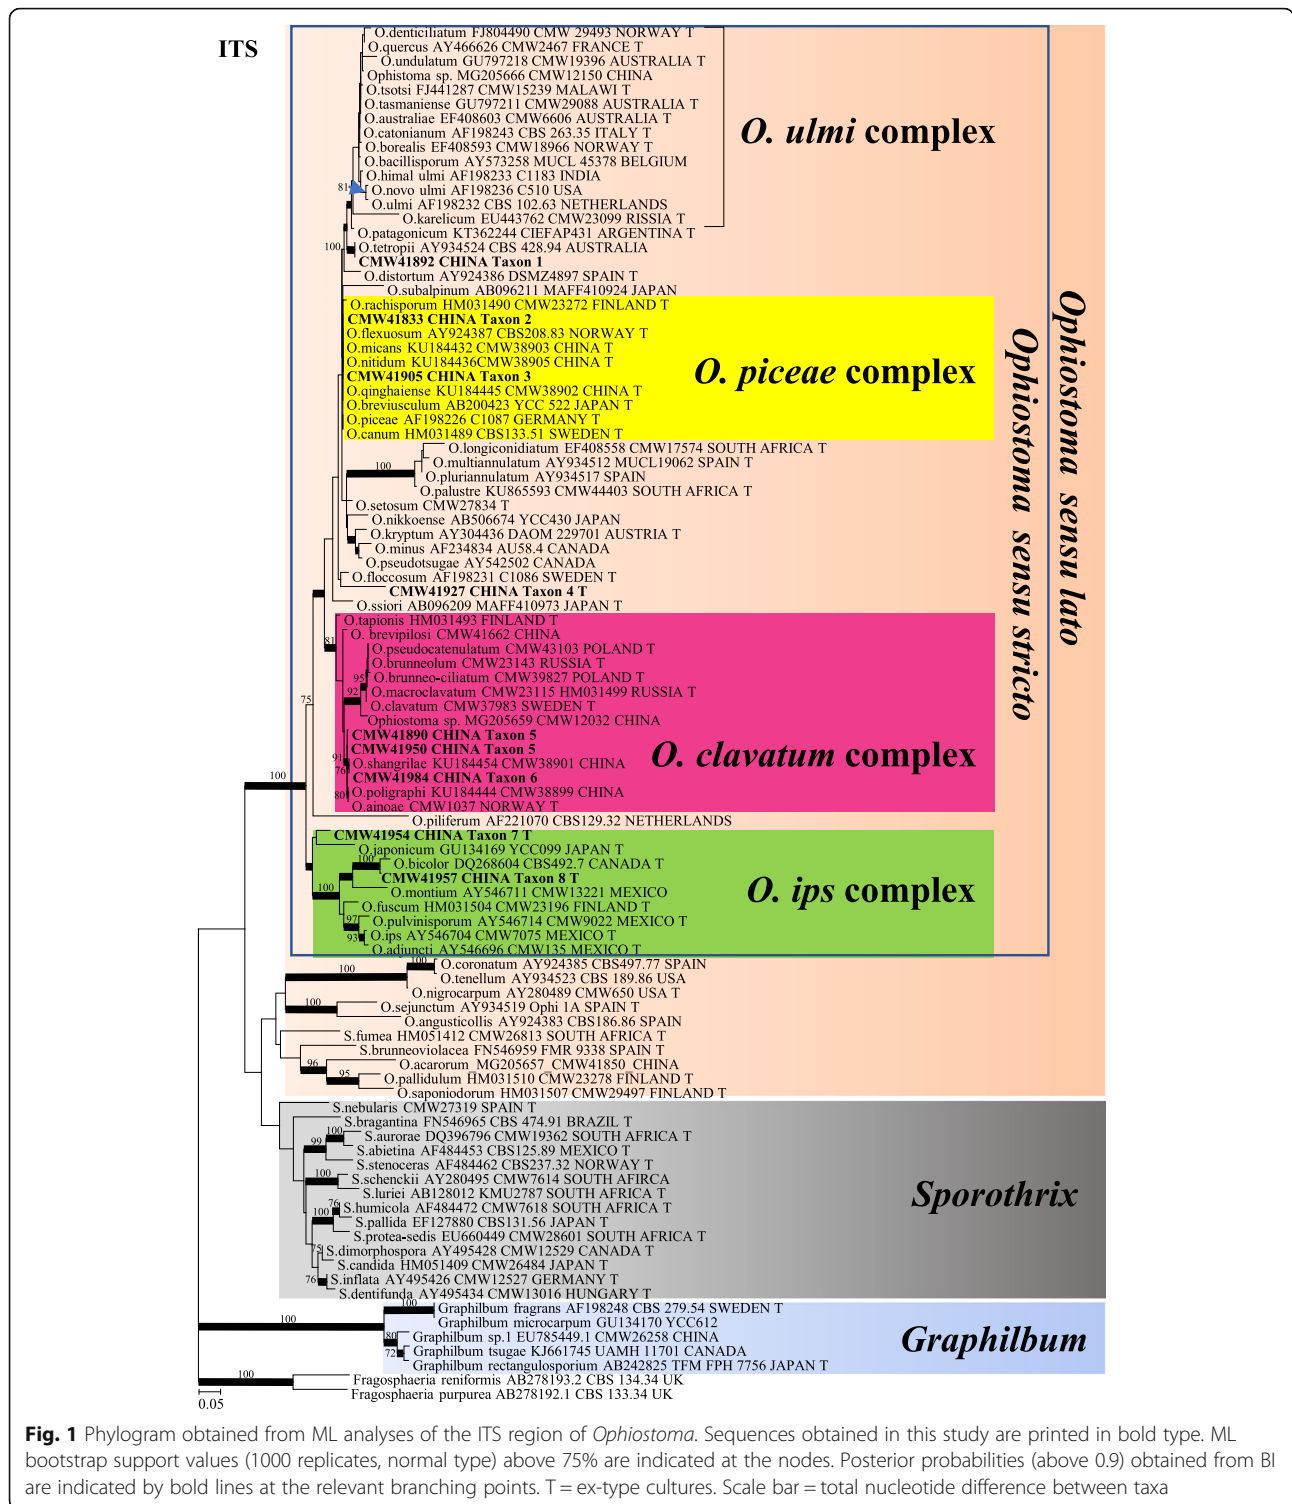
ITS

O.denticiliatum FJ804490 CMW 29493 NORWAY T
O.quercus AY466626 CMW2467 FRANCE T
O.undulatum GU797218 CMW19396 AUSTRALIA T
Ophiostoma sp. MG205666 CMW12150 CHINA
O.tsotsi FJ441287 CMW15239 MALAWI T
O.tasmaniense GU797211 CMW29088 AUSTRALIA T
O.australiae EF408603 CMW6606 AUSTRALIA T
O.catonianum AF198243 CBS 263.35 ITALY T
O.borealis EF408593 CMW18966 NORWAY T
O.bacillisporum AY573258 MUCL 45378 BELGIUM
O.himal ulmi AF198233 C1183 INDIA
81 O.novo ulmi AF198236 C510 USA
O.ulmi AF198232 CBS 102.63 NETHERLANDS
O.karelicum EU443762 CMW23099 RISSIA T
O.patagonicum KT362244 CIEFAP431 ARGENTINA T
100 O.tetropii AY934524 CBS 428.94 AUSTRALIA
CMW41892 CHINA Taxon 1
O.distortum AY924386 DSMZ4897 SPAIN T
O.subalpinum AB096211 MAFF410924 JAPAN

O. ulmi complex

O.rachisporum HM031490 CMW23272 FINLAND T
CMW41833 CHINA Taxon 2
O.flexuosum AY924387 CBS208.83 NORWAY T
O.micans KU184432 CMW38903 CHINA T
O.nitidum KU184436CMW38905 CHINA T
CMW41905 CHINA Taxon 3
O.qinghaiense KU184445 CMW38902 CHINA T
O.breviusculum AB200423 YCC 522 JAPAN T
O.piceae AF198226 C1087 GERMANY T
O.canum HM031489 CBS133.51 SWEDEN T

O. piceae complex

100 O.longiconidiatum EF408558 CMW17574 SOUTH AFRICA T
O.multiannulatum AY934512 MUCL19062 SPAIN T
O.pluriannulatum AY934517 SPAIN
O.palustre KU865593 CMW44403 SOUTH AFRICA T
O.setosum CMW27834 T
O.nikkoense AB506674 YCC430 JAPAN
O.kryptum AY304436 DAOM 229701 AUSTRIA T
O.minus AF234834 AU58.4 CANADA
O.pseudotsugae AY542502 CANADA
O.floccosum AF198231 C1086 SWEDEN T
CMW41927 CHINA Taxon 4 T
O.ssiori AB096209 MAFF410973 JAPAN T

O.tapionis HM031493 FINLAND T
81 O. brevipilosi CMW41662 CHINA
O.pseudocatenulatum CMW43103 POLAND T
O.brunneolum CMW23143 RUSSIA T
95 O.brunneo-ciliatum CMW39827 POLAND T
92 O.macroclavatum CMW23115 HM031499 RUSSIA T
O.clavatum CMW37983 SWEDEN T
Ophiostoma sp. MG205659 CMW12032 CHINA
CMW41890 CHINA Taxon 5
CMW41950 CHINA Taxon 5
91 O.shangrilae KU184454 CMW38901 CHINA
76 CMW41984 CHINA Taxon 6
80 O.poligraphi KU184444 CMW38899 CHINA
O.ainoae CMW1037 NORWAY T

O. clavatum complex

75
100
O.piliferum AF221070 CBS129.32 NETHERLANDS

CMW41954 CHINA Taxon 7 T
O.japonicum GU134169 YCC099 JAPAN T
100 O.bicolor DQ268604 CBS492.7 CANADA T
CMW41957 CHINA Taxon 8 T
100 O.montium AY546711 CMW13221 MEXICO
O.fuscum HM031504 CMW23196 FINLAND T
97 O.pulvinisporum AY546714 CMW9022 MEXICO T
93 O.ips AY546704 CMW7075 MEXICO T
O.adiuncti AY546696 CMW135 MEXICO T

O. ips complex

Ophiostoma sensu stricto

Ophiostoma sensu lato

100 100 O.coronatum AY924385 CBS497.77 SPAIN
O.tenellum AY934523 CBS 189.86 USA
O.nigrocarpum AY280489 CMW650 USA T
100 O.sejunctum AY934519 Ophi 1A SPAIN T
O.angusticollis AY924383 CBS186.86 SPAIN
S.fumea HM051412 CMW26813 SOUTH AFRICA T
S.brunneoviolacea FN546959 FMR 9338 SPAIN T
96 O.acarorum MG205657 CMW41850 CHINA
95 O.pallidulum HM031510 CMW23278 FINLAND T
O.saponiodorum HM031507 CMW29497 FINLAND T

S.nebularis CMW27319 SPAIN T
S.bragantina FN546965 CBS 474.91 BRAZIL T
99 100 S.aurorae DQ396796 CMW19362 SOUTH AFRICA T
S.abietina AF484453 CBS125.89 MEXICO T
S.stenoceras AF484462 CBS237.32 NORWAY T
100 S.schenckii AY280495 CMW7614 SOUTH AFRICA
S.luriei AB128012 KMU2787 SOUTH AFRICA T
76 S.humicola AF484472 CMW7618 SOUTH AFRICA T
100 S.pallida EF127880 CBS131.56 JAPAN T
S.protea-sedis EU660449 CMW28601 SOUTH AFRICA T
75 S.dimorphospora AY495428 CMW12529 CANADA T
S.candida HM051409 CMW26484 JAPAN T
76 S.inflata AY495426 CMW12527 GERMANY T
S.dentifunda AY495434 CMW13016 HUNGARY T

Sporothrix

100 100 Graphilbum fragrans AF198248 CBS 279.54 SWEDEN T
Graphilbum microcarpum GU134170 YCC612
80 Graphilbum sp.1 EU785449.1 CMW26258 CHINA
72 Graphilbum tsugae KJ661745 UAMH 11701 CANADA
Graphilbum rectangulosporium AB242825 TFM FPH 7756 JAPAN T

Graphilbum

100 Fragosphaeria reniformis AB278193.2 CBS 134.34 UK
Fragosphaeria purpurea AB278192.1 CBS 133.34 UK

0.05

Fig. 1 Phylogram obtained from ML analyses of the ITS region of Ophiostoma. Sequences obtained in this study are printed in bold type. ML bootstrap support values (1000 replicates, normal type) above 75% are indicated at the nodes. Posterior probabilities (above 0.9) obtained from BI are indicated by bold lines at the relevant branching points. T = ex-type cultures. Scale bar = total nucleotide difference between taxa